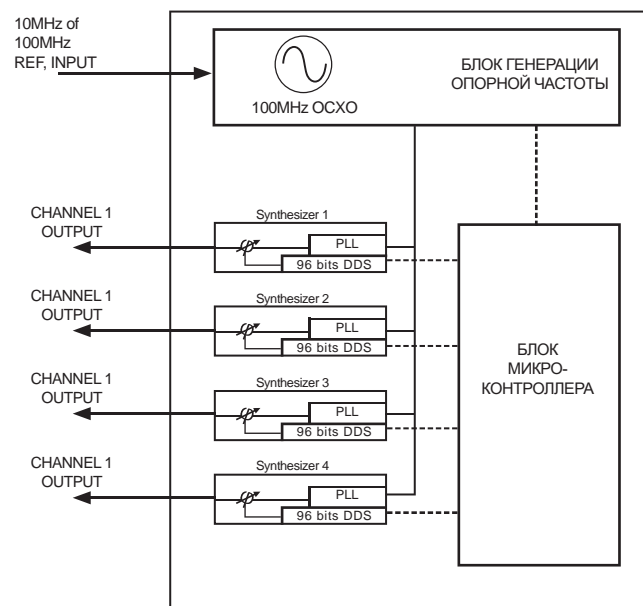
10MHz of 100MHz REF, INPUT

100MHz OCXO

БЛОК ГЕНЕРАЦИИ ОПОРНОЙ ЧАСТОТЫ

CHANNEL 1 OUTPUT

Synthesizer 1

PLL

96 bits DDS

CHANNEL 1 OUTPUT

Synthesizer 2

PLL

96 bits DDS

CHANNEL 1 OUTPUT

Synthesizer 3

PLL

96 bits DDS

CHANNEL 1 OUTPUT

Synthesizer 4

PLL

96 bits DDS

БЛОК МИКРО-КОНТРОЛЛЕРА